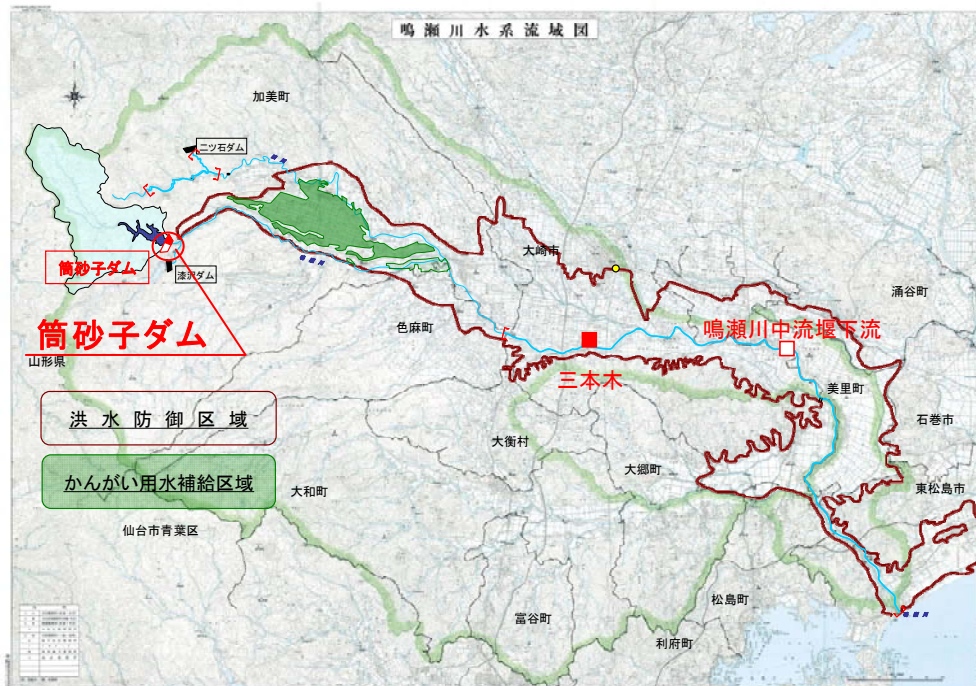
鳴瀬川水系流域図

加美町

二ツ石ダム

筒砂子ダム

漆沢ダム

筒砂子ダム

山形県

大崎市

色麻町

鳴瀬川中流堰下流

三本木

涌谷町

美里町

石巻市

洪水防御区域

かんがい用水補給区域

大衡村

大郷町

東松島市

大和町

仙台市青葉区

富谷町

松島町

利府町